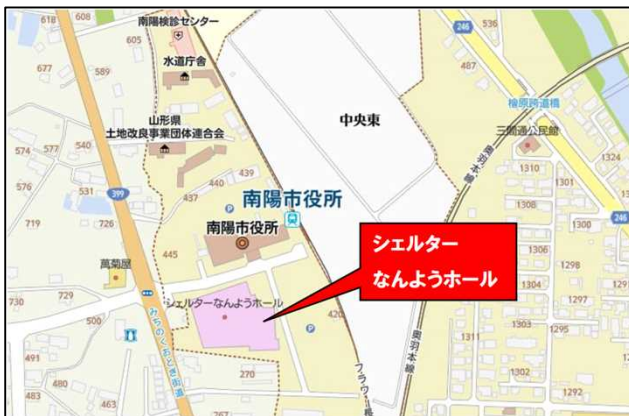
618
608
南陽検診センター
605
677
589
水道庁舎
山形県
土地改良事業団体連合会
574
577
540
576
531
399
719
726
440
439
437
南陽市役所
南陽市役所
445
萬菊屋
730
729
500
シェルターなんようホール
シェルター
なんようホール
491
480
463
467
270
中央東
246
246
487
梨原跨道橋
三間通公民館
1324
1310
1301
1306
1300
1298
1304
1297
1303
1295
1302
1292
奥羽本線
奥羽本線
フラワー長井線
みちのくおどり街道